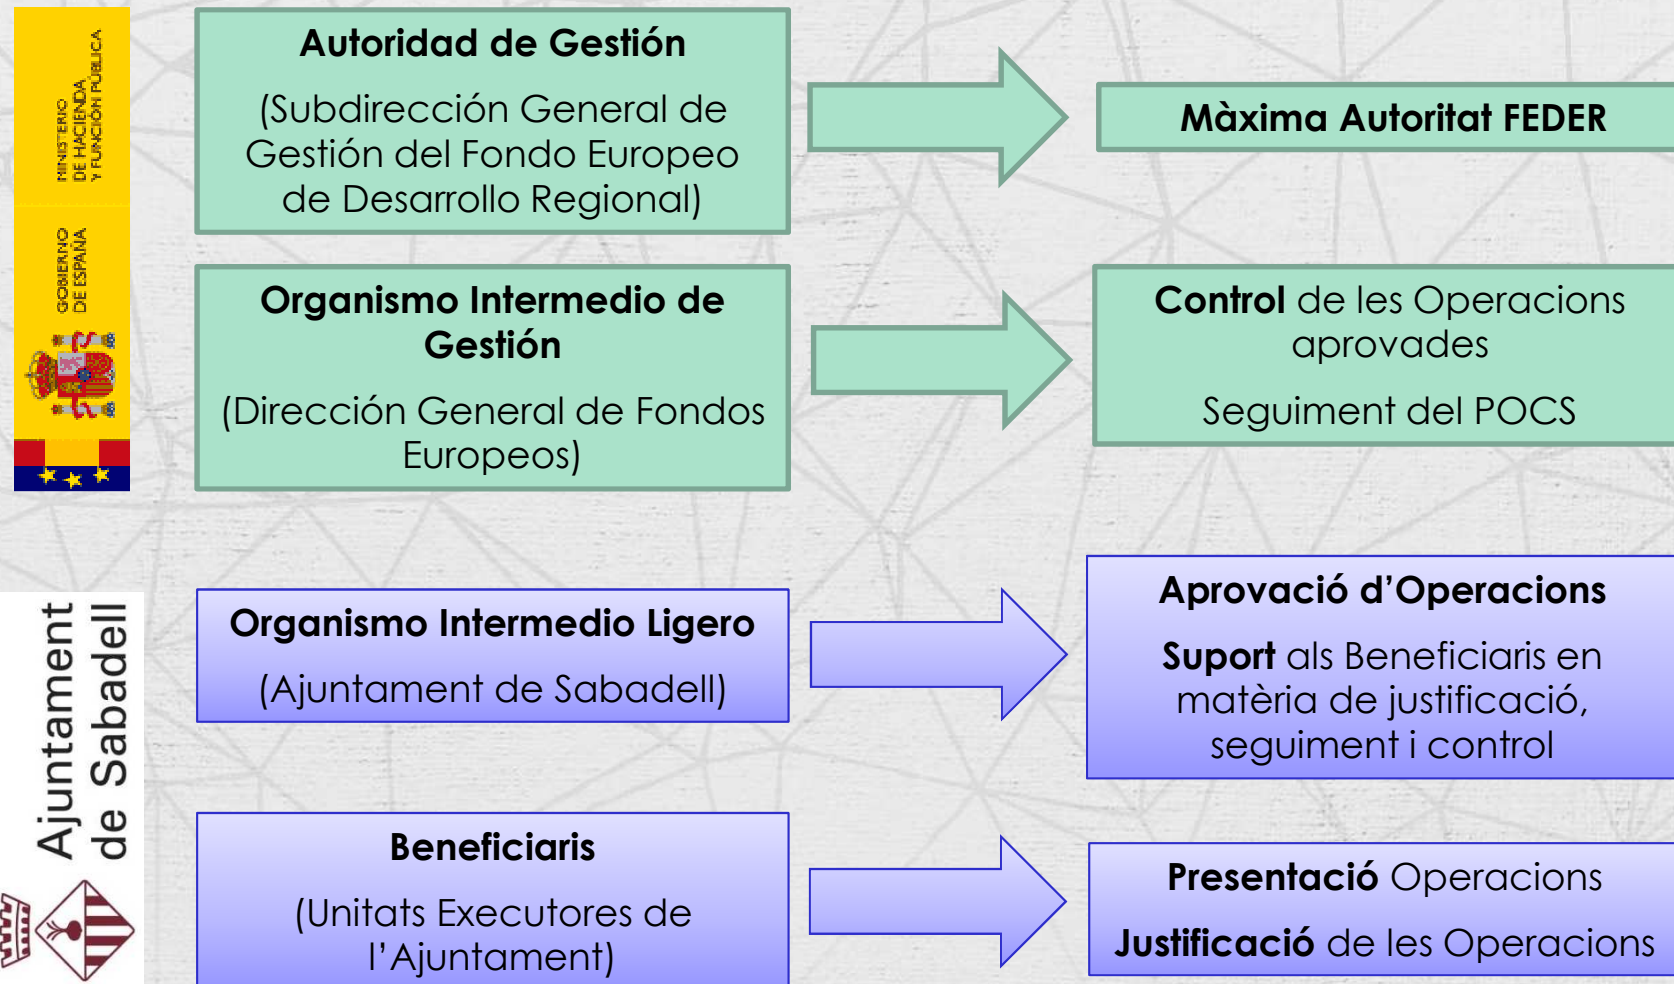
MINISTERIO DE HACIENDA Y FUNCIÓN PÚBLICA

GOBIERNO DE ESPAÑA

Autoridad de Gestión

(Subdirección General de Gestión del Fondo Europeo de Desarrollo Regional)

Màxima Autoritat FEDER

Organismo Intermedio de Gestión

(Dirección General de Fondos Europeos)

Control de les Operacions aprovades

Seguiment del POCS

Ajuntament de Sabadell

Organismo Intermedio Ligero

(Ajuntament de Sabadell)

Aprovació d'Operacions

Suport als Beneficiaris en matèria de justificació, seguiment i control

Beneficiaris

(Unitats Executores de l'Ajuntament)

Presentació Operacions

Justificació de les Operacions